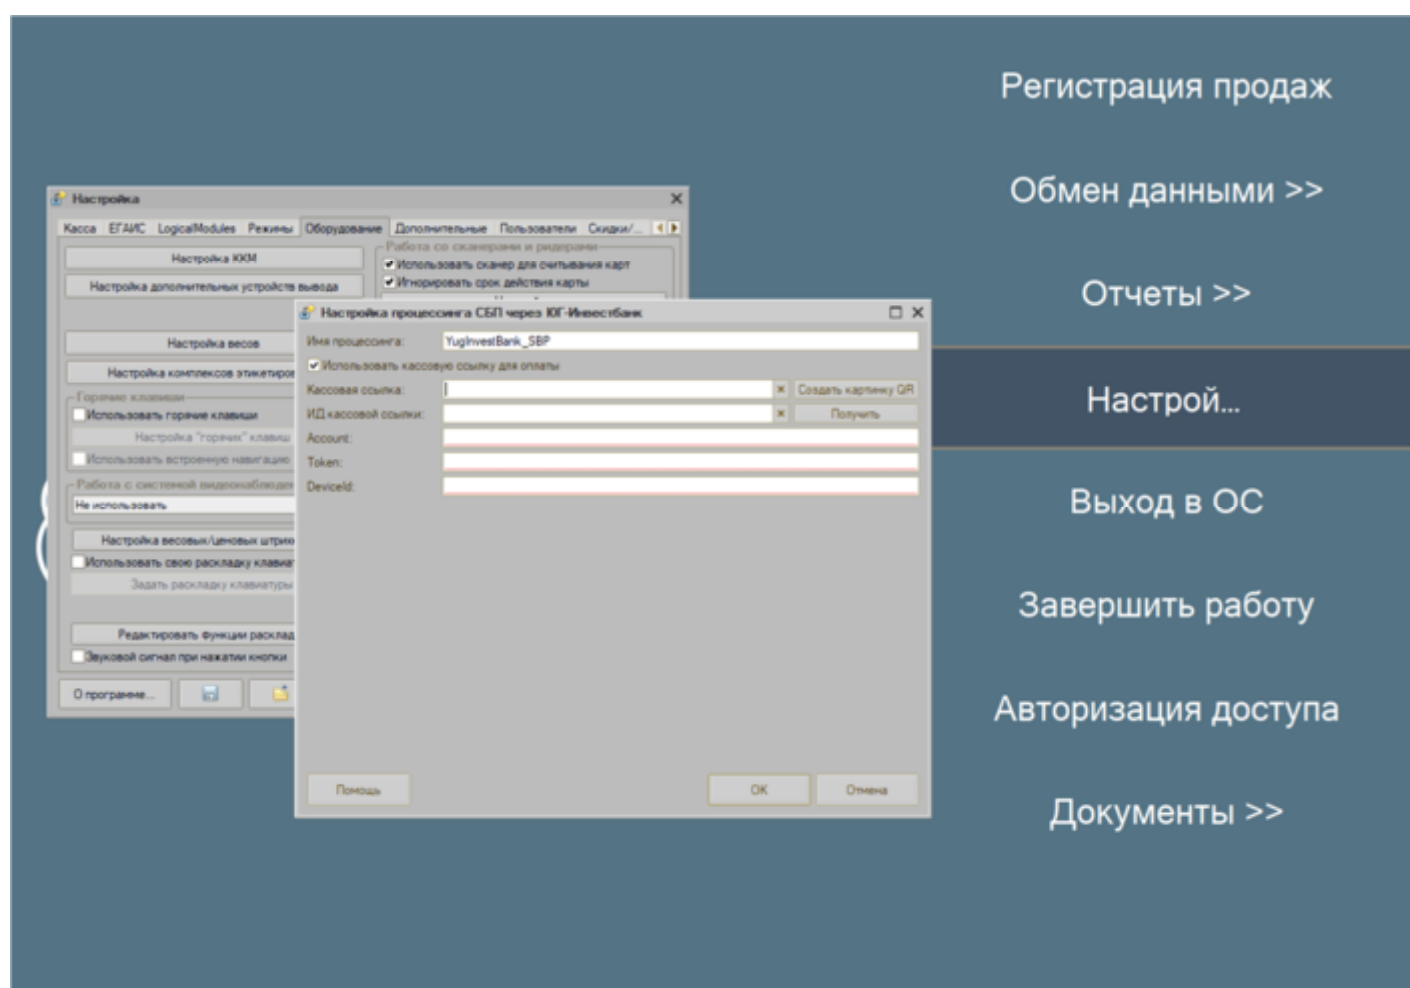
Регистрация продаж

Обмен данными >>

Отчеты >>

Настрой...

Выход в ОС

Завершить работу

Авторизация доступа

Документы >>

Настройка

Касса ЕГАИС LogicalModules Режимы Оборудование Дополнительные Пользователи Скидки/...

Настройка ККМ

Настройка дополнительных устройств вывода

Работа со сканерами и ридерами

Использовать сканер для считывания карт

Игнорировать срок действия карты

Настройка весов

Настройка комплексов этикетиро

Горячие клавиши

Использовать горячие клавиши

Настройка "горячих" клавиш

Использовать встроенную навигацию

Работа с системой видеонаблюден

Не использовать

Настройка весовых/ценовых штрих

Использовать свою раскладку клавиат

Задать раскладку клавиатуры

Редактировать функции расклад

Звуковой сигнал при нажатии кнопки

О программе...

Настройка процессинга СБП через ЮГ-Инвестбанк

Имя процессинга: YugInvestBank_SBP

Использовать кассовую ссылку для оплаты

Кассовая ссылка:

Создать картинку QR

ИД кассовой ссылки:

Получить

Account:

Token:

DeviceId:

Помощь

ОК

Отмена